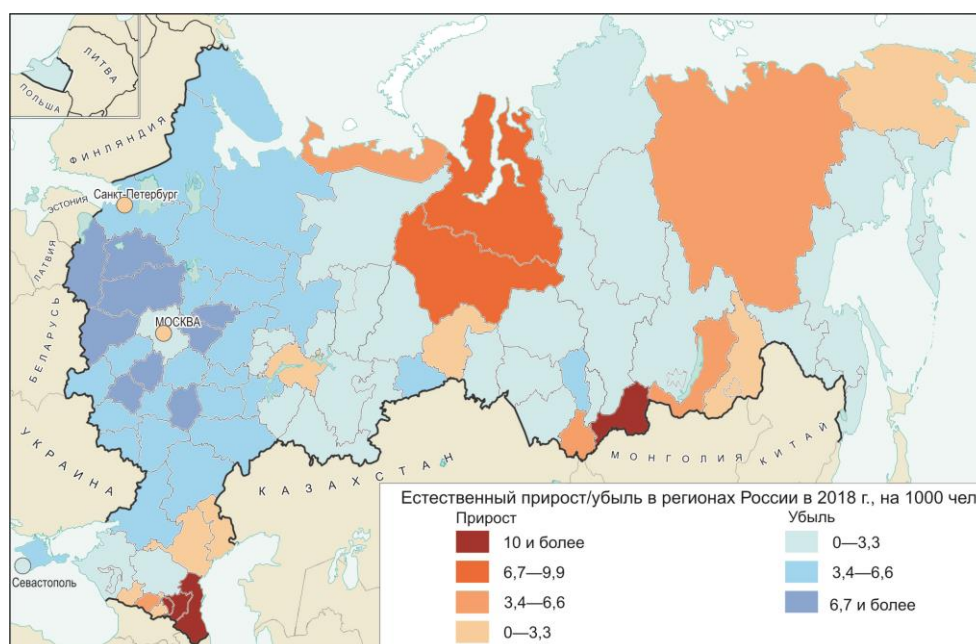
ЛИТВА
ПОЛЬША
ФИНЛЯНДИЯ
ЭСТОНИЯ
Санкт-Петербург
ЛАТВИЯ
МОСКВА
БЕЛАРУСЬ
УКРАИНА
КАЗАХСТАН
МОНГОЛИЯ
КИТАЙ
Севастополь

Естественный прирост/убыль в регионах России в 2018 г., на 1000 чел

| Прирост | Убыль |
|---|---|
| 10 и более | 0—3,3 |
| 6,7—9,9 | 3,4—6,6 |
| 3,4—6,6 | 6,7 и более |
| 0—3,3 | |